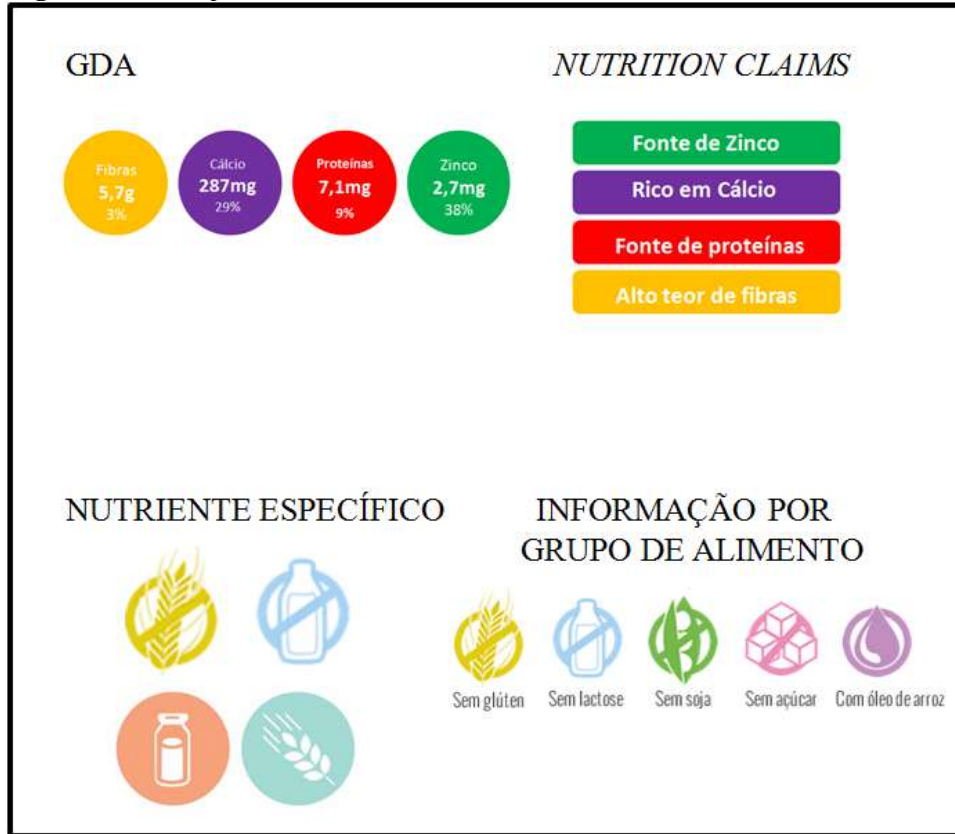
GDA

Fibras
5,7g
3%

Cálcio
287mg
29%

Proteínas
7,1mg
9%

Zinco
2,7mg
38%

NUTRITION CLAIMS

Fonte de Zinco

Rico em Cálcio

Fonte de proteínas

Alto teor de fibras

NUTRIENTE ESPECÍFICO

INFORMAÇÃO POR GRUPO DE ALIMENTO

Sem glúten Sem lactose Sem soja Sem açúcar Com óleo de arroz